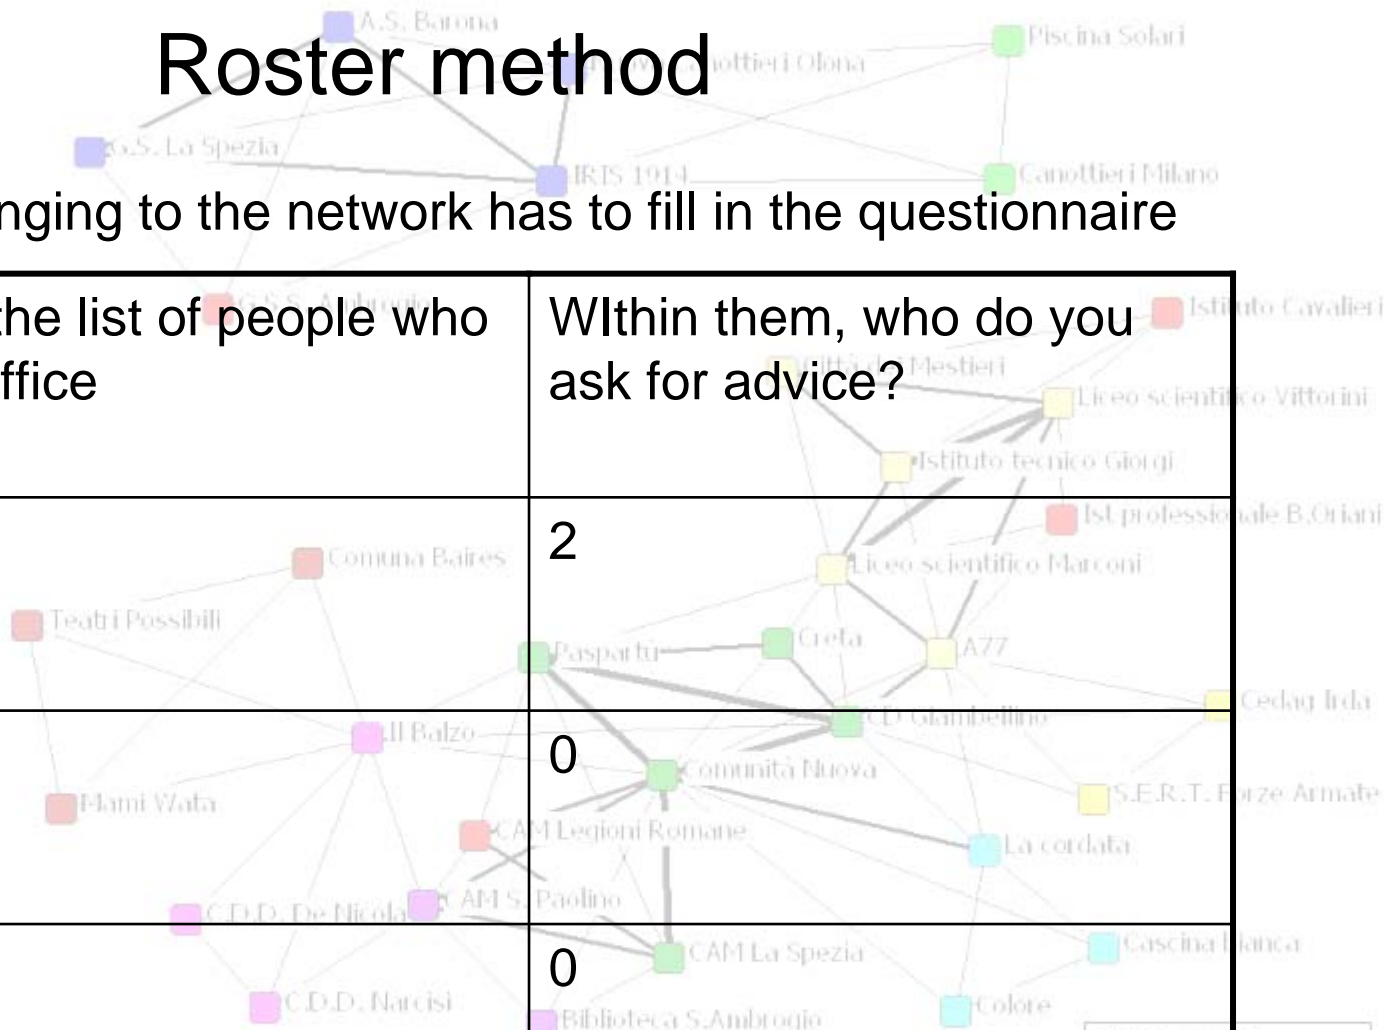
Roster method

nging to the network has to fill in the questionnaire

| he list of people who ffice | WIthin them, who do you ask for advice? |
|---|---|
| | 2 |
| | 0 |
| | 0 |

A.S. Barona
Canottieri Olona
Piscina Solari
G.S. La Spezia
IRIS 1914
Canottieri Milano
G.S.S. Ambrogio
Istituto Cavalieri
Mestieri
Liceo scientifico Vittorini
Istituto tecnico Giorgi
Ist professionale B.Oriani
Comuna Baires
Liceo scientifico Marconi
Teatri Possibili
Creta
A77
Paspartu
Cedag Irda
CD Giambellino
Il Balzo
Comunità Nuova
Mami Wata
S.E.R.T. Forze Armate
CAM Legioni Romane
La cordata
C.D.D. De Nicola
CAM S. Paolino
CAM La Spezia
Cascina Bianca
C.D.D. Narcisi
Colore
Biblioteca S.Ambrogio